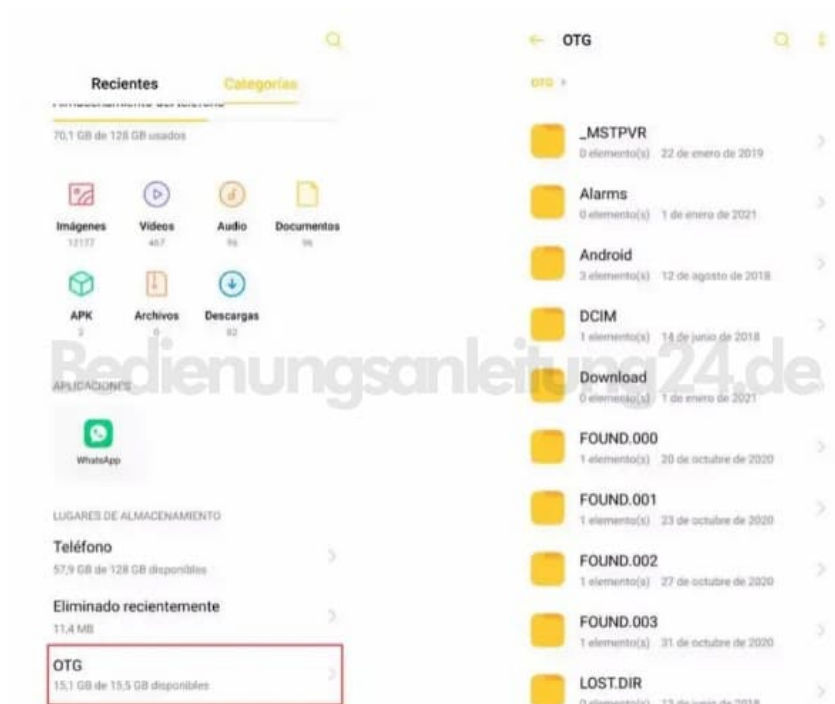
Recientes Categorías

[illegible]

70,1 GB de 128 GB usados

Imágenes 12177
Videos 467
Audio 96
Documentos 96
APK 2
Archivos 0
Descargas 82

APLICACIONES

WhatsApp

LUGARES DE ALMACENAMIENTO

Teléfono
57,9 GB de 128 GB disponibles

Eliminado recientemente
11,4 MB

OTG
15,1 GB de 15,5 GB disponibles

OTG

OTG >

_MSTPVR
0 elemento(s) 22 de enero de 2019

Alarms
0 elemento(s) 1 de enero de 2021

Android
3 elemento(s) 12 de agosto de 2018

DCIM
1 elemento(s) 14 de junio de 2018

Download
0 elemento(s) 1 de enero de 2021

FOUND.000
1 elemento(s) 20 de octubre de 2020

FOUND.001
1 elemento(s) 23 de octubre de 2020

FOUND.002
1 elemento(s) 27 de octubre de 2020

FOUND.003
1 elemento(s) 31 de octubre de 2020

LOST.DIR
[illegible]

Bedienungsanleitung24.de